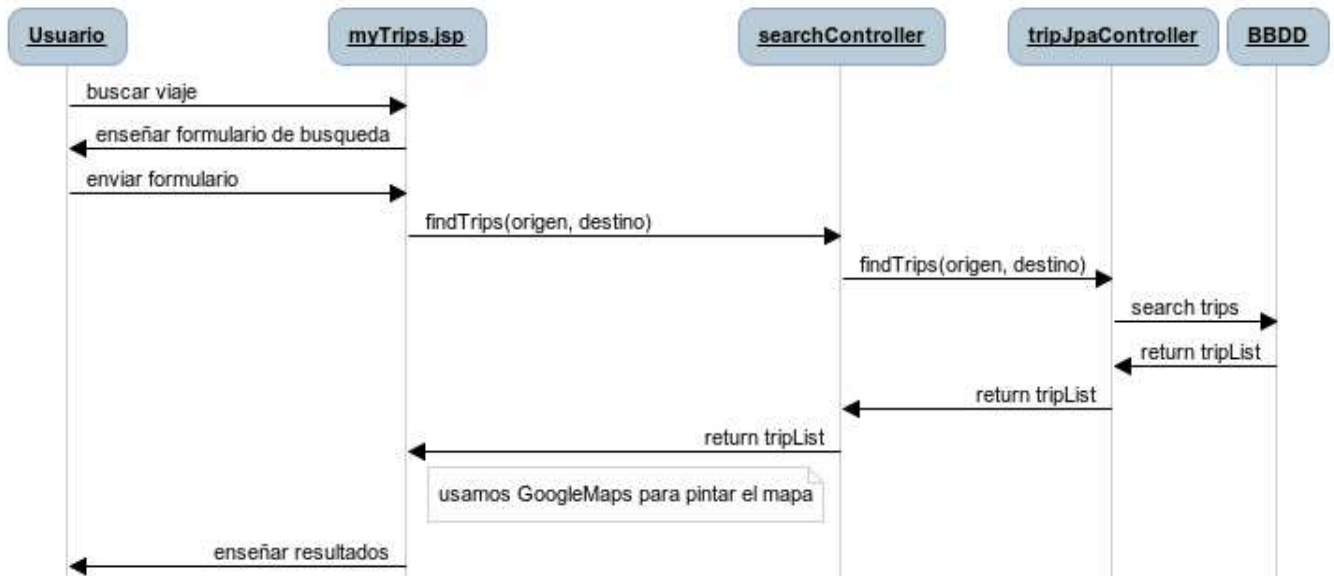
Usuario
myTrips.jsp
searchController
tripJpaController
BBDD

buscar viaje
enseñar formulario de busqueda
enviar formulario
findTrips(origen, destino)
findTrips(origen, destino)
search trips
return tripList
return tripList
return tripList
usamos GoogleMaps para pintar el mapa
enseñar resultados